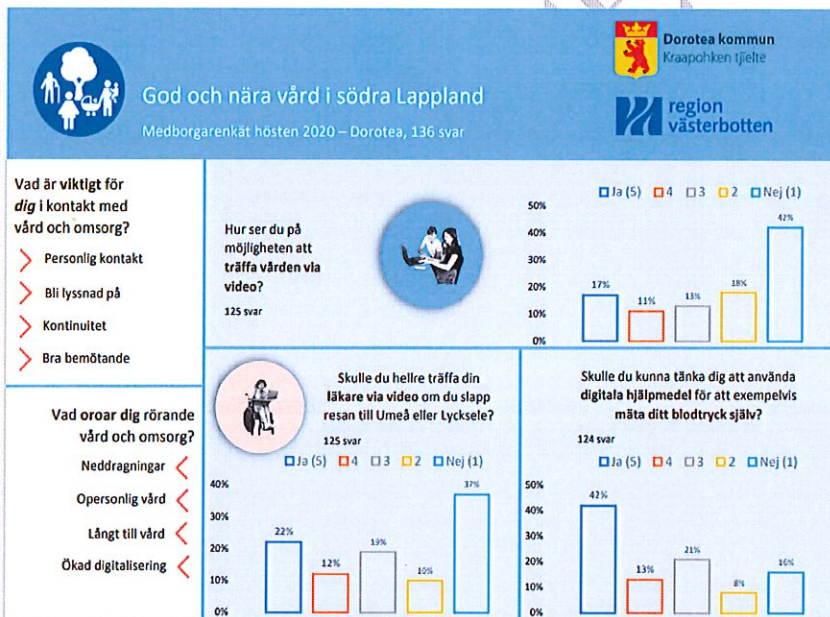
God och nära vård i södra Lappland

Medborgarenkät hösten 2020 – Dorotea, 136 svar

Dorotea kommun
Kraapohken tjïelte

region västerbotten

Vad är viktigt för dig i kontakt med vård och omsorg?

Personlig kontakt

Bli lyssnad på

Kontinuitet

Bra bemötande

Vad oroar dig rörande vård och omsorg?

Neddragningar

Opersonlig vård

Långt till vård

Ökad digitalisering

Hur ser du på möjligheten att träffa vården via video?

125 svar

Ja (5) 4 3 2 Nej (1)

50%
40%
30%
20%
10%
0%

17% 11% 13% 18% 42%

Skulle du hellre träffa din läkare via video om du slapp resan till Umeå eller Lycksele?

125 svar

Ja (5) 4 3 2 Nej (1)

40%
30%
20%
10%
0%

22% 12% 19% 10% 37%

Skulle du kunna tänka dig att använda digitala hjälpmedel för att exempelvis mäta ditt blodtryck själv?

124 svar

Ja (5) 4 3 2 Nej (1)

50%
40%
30%
20%
10%
0%

42% 13% 21% 8% 16%